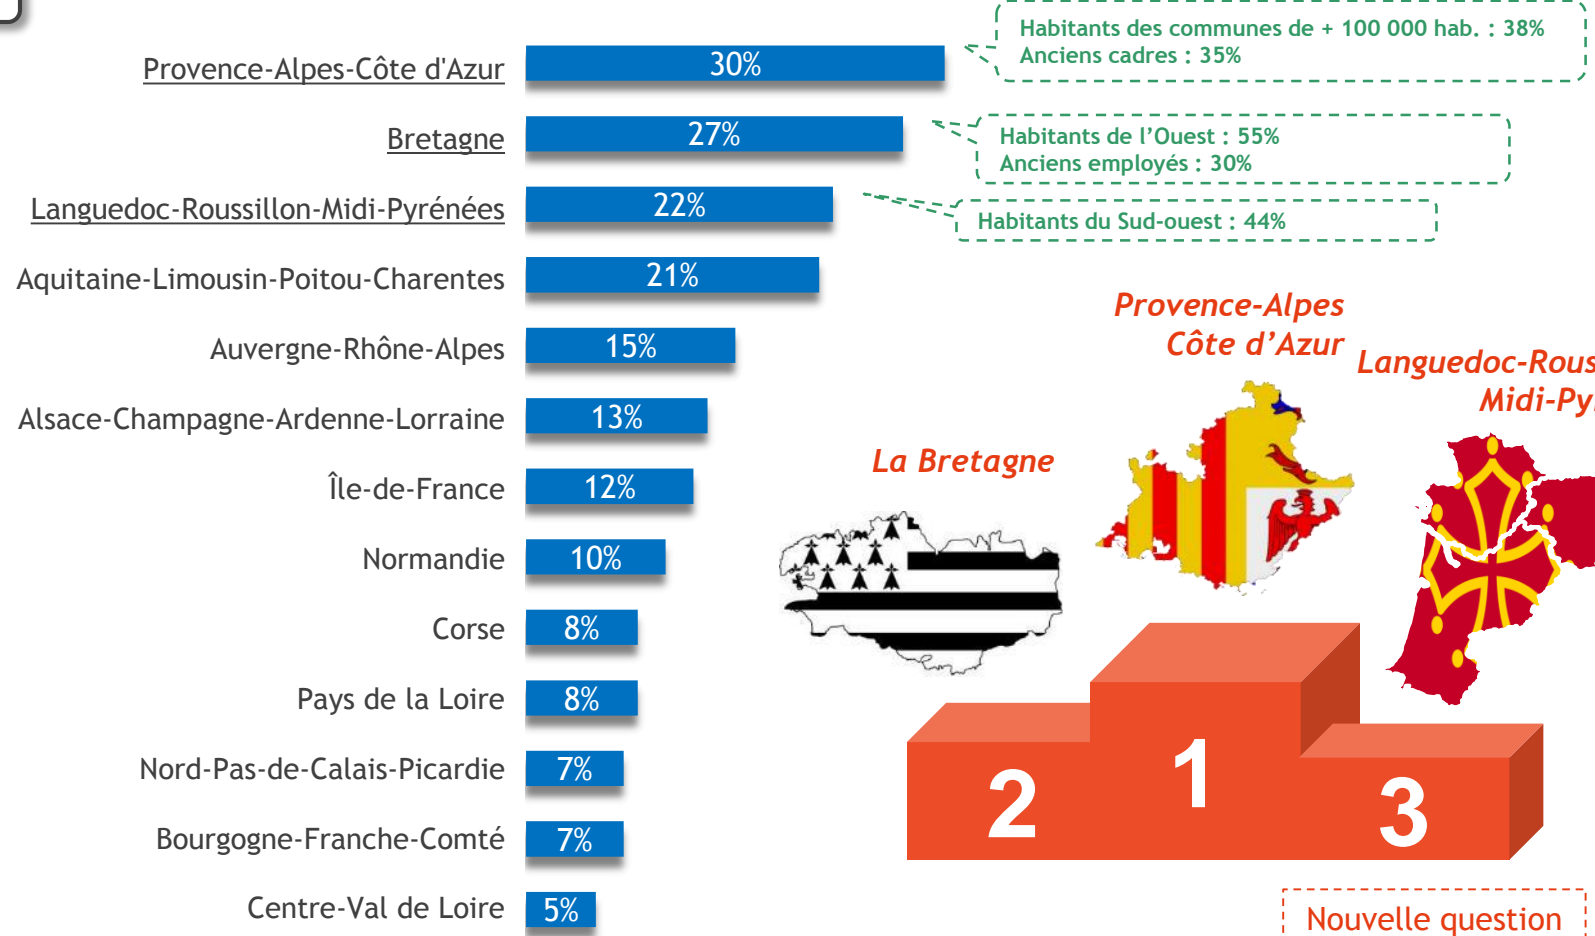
Provence-Alpes-Côte d'Azur 30%
Bretagne 27%
Languedoc-Roussillon-Midi-Pyrénées 22%
Aquitaine-Limousin-Poitou-Charentes 21%
Auvergne-Rhône-Alpes 15%
Alsace-Champagne-Ardenne-Lorraine 13%
Île-de-France 12%
Normandie 10%
Corse 8%
Pays de la Loire 8%
Nord-Pas-de-Calais-Picardie 7%
Bourgogne-Franche-Comté 7%
Centre-Val de Loire 5%

Habitants des communes de + 100 000 hab. : 38%
Anciens cadres : 35%

Habitants de l'Ouest : 55%
Anciens employés : 30%

Habitants du Sud-ouest : 44%

Provence-Alpes Côte d'Azur

Languedoc-Rous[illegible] Midi-Py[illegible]

La Bretagne

2

1

3

Nouvelle question